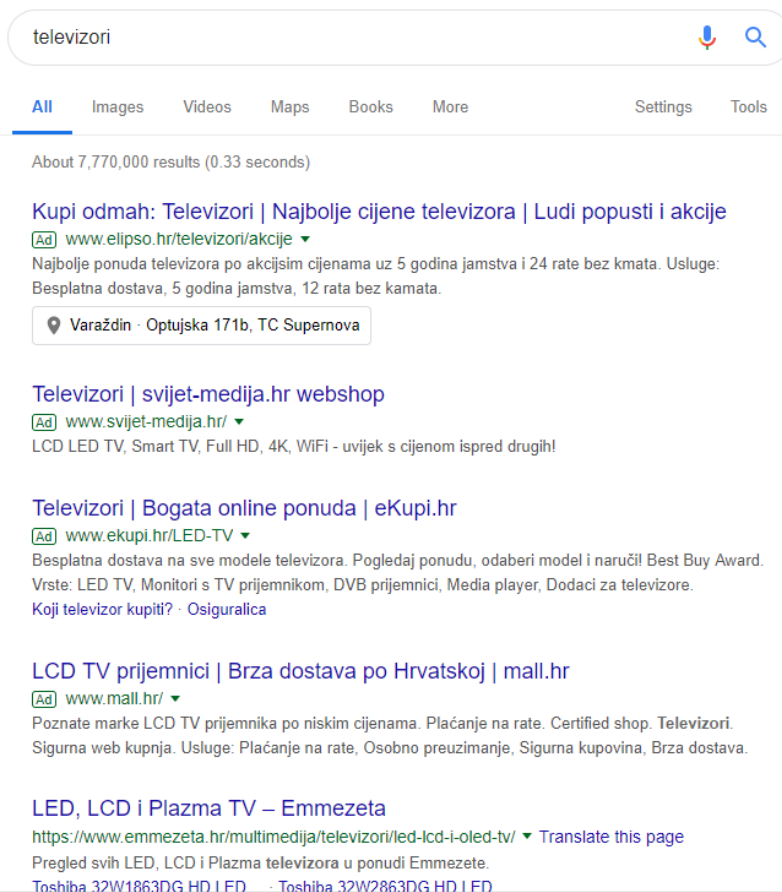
televizori

All Images Videos Maps Books More Settings Tools

About 7,770,000 results (0.33 seconds)

Kupi odmah: Televizori | Najbolje cijene televizora | Ludi popusti i akcije
Ad www.elipso.hr/televizori/akcije
Najbolje ponuda televizora po akcijsim cijenama uz 5 godina jamstva i 24 rate bez kmata. Usluge: Besplatna dostava, 5 godina jamstva, 12 rata bez kamata.
Varaždin · Optujska 171b, TC Supernova

Televizori | svijet-medija.hr webshop
Ad www.svijet-medija.hr/
LCD LED TV, Smart TV, Full HD, 4K, WiFi - uvijek s cijenom ispred drugih!

Televizori | Bogata online ponuda | eKupi.hr
Ad www.ekupi.hr/LED-TV
Besplatna dostava na sve modele televizora. Pogledaj ponudu, odaberi model i naruči! Best Buy Award. Vrste: LED TV, Monitori s TV prijemnikom, DVB prijemnici, Media player, Dodaci za televizore.
Koji televizor kupiti? · Osiguralica

LCD TV prijemnici | Brza dostava po Hrvatskoj | mall.hr
Ad www.mall.hr/
Poznate marke LCD TV prijemnika po niskim cijenama. Plaćanje na rate. Certified shop. Televizori. Sigurna web kupnja. Usluge: Plaćanje na rate, Osobno preuzimanje, Sigurna kupovina, Brza dostava.

LED, LCD i Plazma TV – Emmezeta
https://www.emmezeta.hr/multimedija/televizori/led-lcd-i-oled-tv/ Translate this page
Pregled svih LED, LCD i Plazma televizora u ponudi Emmezete.
Toshiba 32W1863DG HD LED ... · Toshiba 32W2863DG HD LED